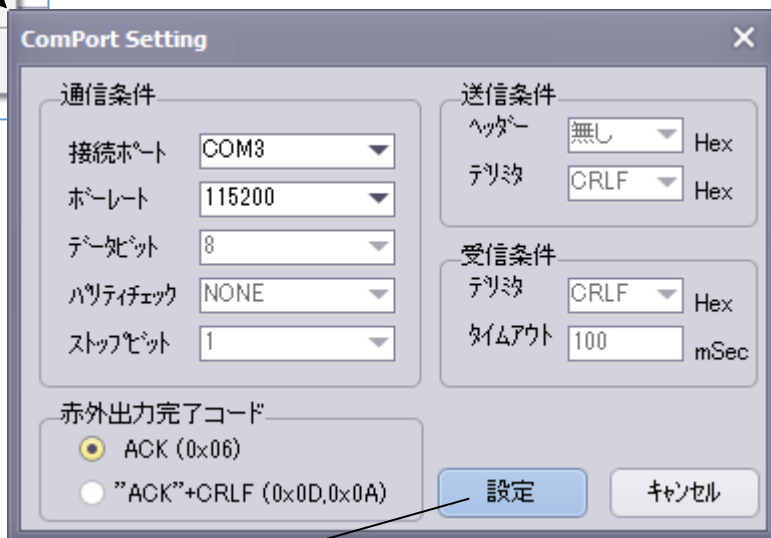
ComPort Setting
×

通信条件
接続ポート COM3
ボーレート 115200
データビット 8
パリティチェック NONE
ストップビット 1

送信条件
ヘッダー 無し Hex
デリミタ CRLF Hex

受信条件
デリミタ CRLF Hex
タイムアウト 100 mSec

赤外出力完了コード
ACK (0x06)
"ACK"+CRLF (0x0D,0x0A)

設定
キャンセル